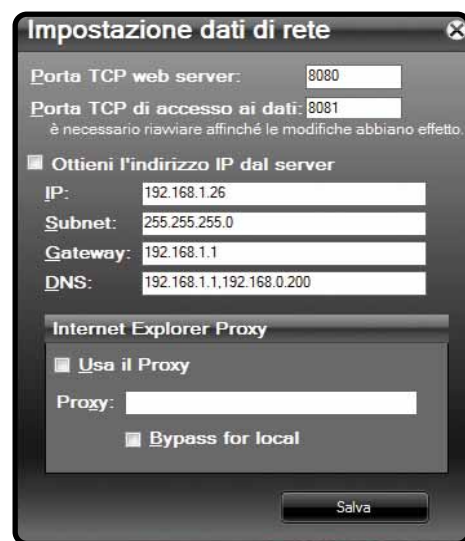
Impostazione dati di rete

Porta TCP web server: 8080

Porta TCP di accesso ai dati: 8081

è necessario riawiare affinché le modifiche abbiano effetto.

Ottieni l'indirizzo IP dal server

IP: 192.168.1.26

Subnet: 255.255.255.0

Gateway: 192.168.1.1

DNS: 192.168.1.1,192.168.0.200

Internet Explorer Proxy

Usa il Proxy

Proxy:

Bypass for local

Salva